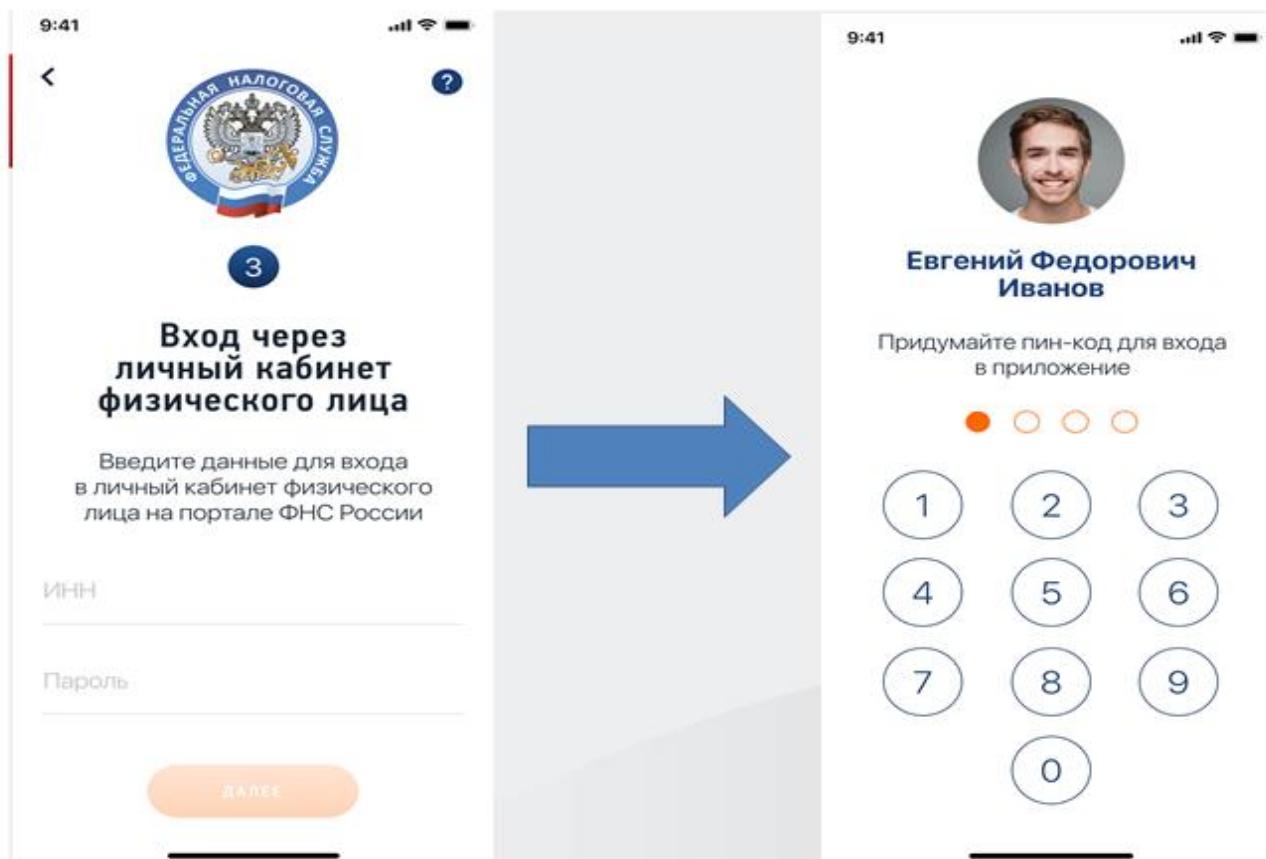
9:41

<

ФЕДЕРАЛЬНАЯ НАЛОГОВАЯ СЛУЖБА

?

3

Вход через личный кабинет физического лица

Введите данные для входа в личный кабинет физического лица на портале ФНС России

ИНН

Пароль

ДАЛЕЕ

9:41

Евгений Федорович Иванов

Придумайте пин-код для входа в приложение

1 2 3
4 5 6
7 8 9
0